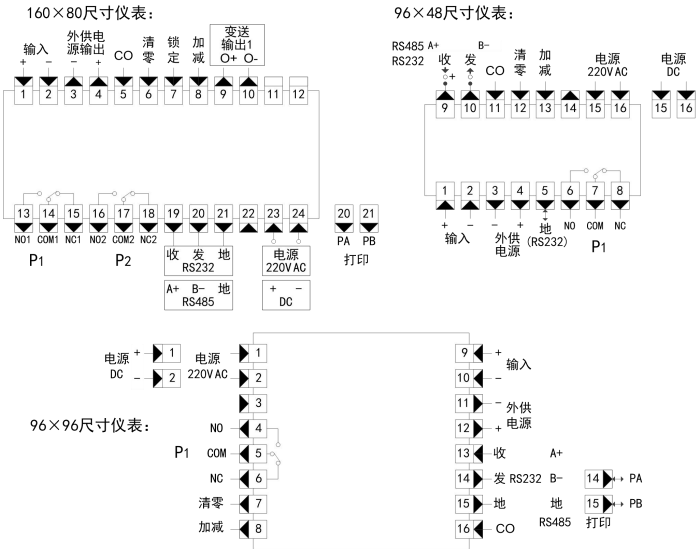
160×80尺寸仪表：

输入 + − 外供电源输出 − + CO 清零 锁定 加减 变送输出1 O+ O-

1 2 3 4 5 6 7 8 9 10 11 12

13 14 15 16 17 18 19 20 21 22 23 24 20 21

NO1 COM1 NC1 NO2 COM2 NC2 PA PB

P1 P2

收 发 地 RS232

A+ B- 地 RS485

电源 220VAC

+ − DC

打印

96×48尺寸仪表：

RS485 A+ B− RS232 收 发 CO 清零 加减 电源 220VAC 电源 DC

9 10 11 12 13 14 15 16 15 16

1 2 3 4 5 6 7 8

+ − − + 地 NO COM NC

输入 外供电源 (RS232) P1

96×96尺寸仪表：

电源 DC + 1 − 2

电源 220VAC 1 2 3

P1 NO 4 COM 5 NC 6

清零 7 加减 8

9 + 输入 10 −

11 − 外供电源 12 +

13 收 A+

14 发 RS232 B−

15 地 地

16 CO RS485

14 PA 15 PB 打印